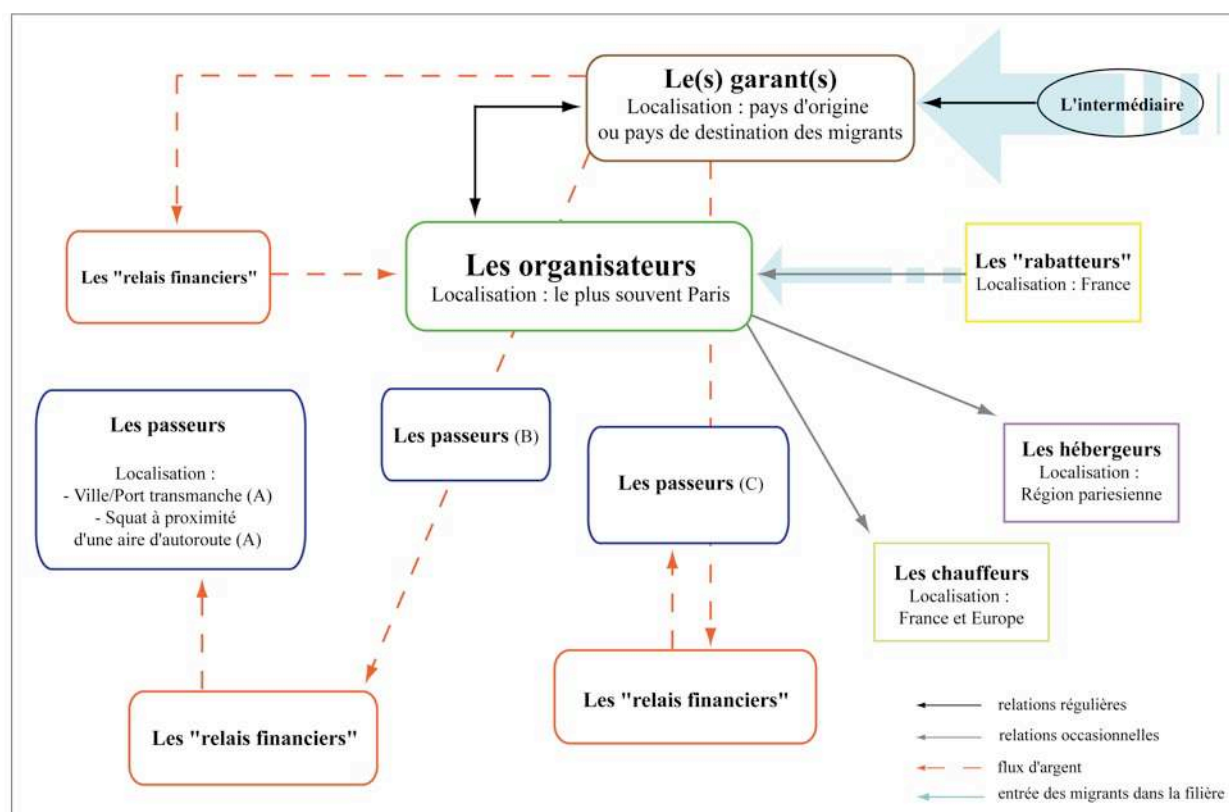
Le(s) garant(s)
Localisation : pays d'origine ou pays de destination des migrants

L'intermédiaire

Les "relais financiers"

Les organisateurs
Localisation : le plus souvent Paris

Les "rabatteurs"
Localisation : France

Les passeurs

Localisation :
- Ville/Port transmanche (A)
- Squat à proximité d'une aire d'autoroute (A)

Les passeurs (B)

Les passeurs (C)

Les hébergeurs
Localisation :
Région pariesienne

Les chauffeurs
Localisation :
France et Europe

Les "relais financiers"

Les "relais financiers"

relations régulières
relations occasionnelles
flux d'argent
entrée des migrants dans la filière